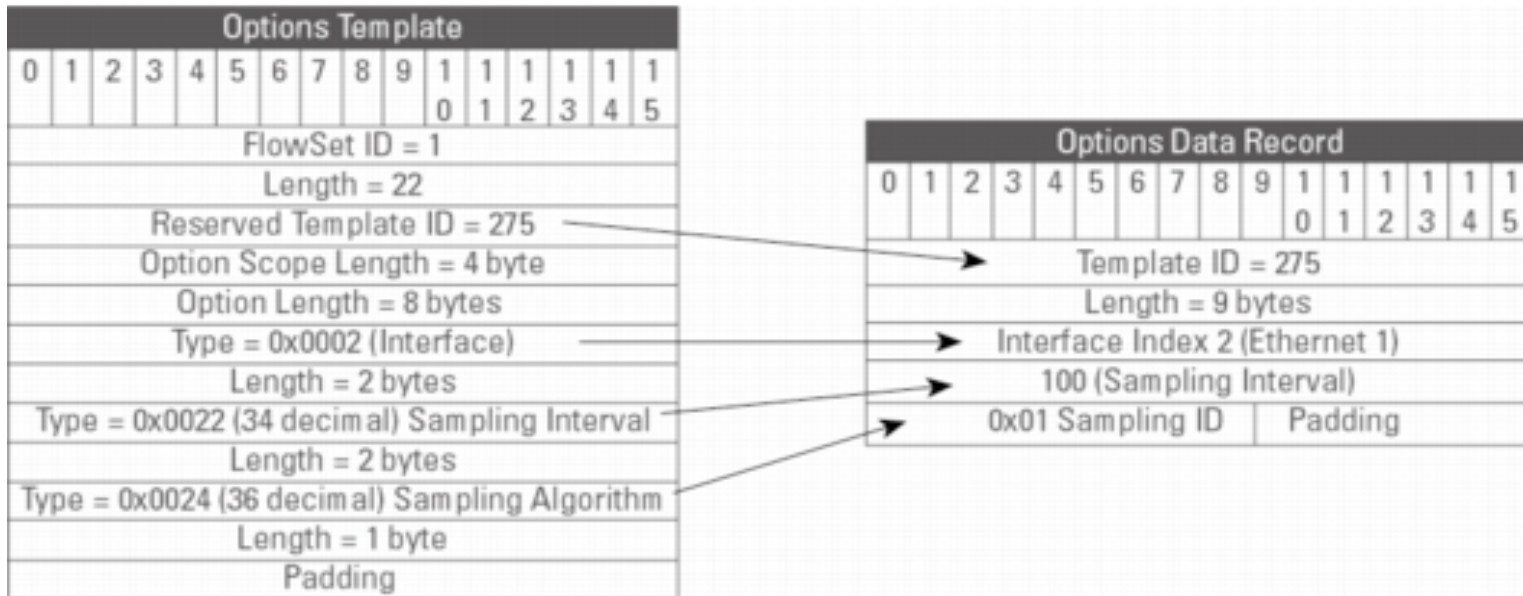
Options Template

| 0 | 1 | 2 | 3 | 4 | 5 | 6 | 7 | 8 | 9 | 10 | 11 | 12 | 13 | 14 | 15 |
|---|---|---|---|---|---|---|---|---|---|---|---|---|---|---|---|
| FlowSet ID = 1 | | | | | | | | | | | | | | | |
| Length = 22 | | | | | | | | | | | | | | | |
| Reserved Template ID = 275 | | | | | | | | | | | | | | | |
| Option Scope Length = 4 byte | | | | | | | | | | | | | | | |
| Option Length = 8 bytes | | | | | | | | | | | | | | | |
| Type = 0x0002 (Interface) | | | | | | | | | | | | | | | |
| Length = 2 bytes | | | | | | | | | | | | | | | |
| Type = 0x0022 (34 decimal) Sampling Interval | | | | | | | | | | | | | | | |
| Length = 2 bytes | | | | | | | | | | | | | | | |
| Type = 0x0024 (36 decimal) Sampling Algorithm | | | | | | | | | | | | | | | |
| Length = 1 byte | | | | | | | | | | | | | | | |
| Padding | | | | | | | | | | | | | | | |

Options Data Record

| 0 | 1 | 2 | 3 | 4 | 5 | 6 | 7 | 8 | 9 | 10 | 11 | 12 | 13 | 14 | 15 |
|---|---|---|---|---|---|---|---|---|---|---|---|---|---|---|---|
| Template ID = 275 | | | | | | | | | | | | | | | |
| Length = 9 bytes | | | | | | | | | | | | | | | |
| Interface Index 2 (Ethernet 1) | | | | | | | | | | | | | | | |
| 100 (Sampling Interval) | | | | | | | | | | | | | | | |
| 0x01 Sampling ID | | | | | | | | Padding | | | | | | | |